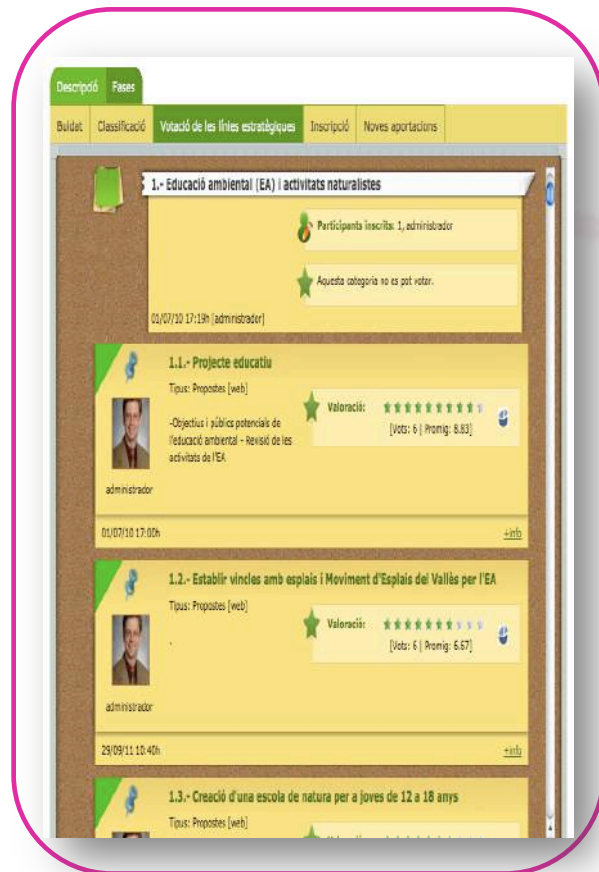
Descripció Fases

Buidat Classificació Votació de les línies estratègiques Inscripció Noves aportacions

1.- Educació ambiental (EA) i activitats naturalistes

Participants inscrits: 1, administrador

Aquesta categoria no es pot votar.

01/07/10 17:19h [administrador]

1.1.- Projecte educatiu

Tipus: Propostes [web]

-Objectius i públics potencials de l'educació ambiental - Revisió de les activitats de l'EA

Valoració:

[Vots: 6 | Promig: 8.83]

administrador

01/07/10 17:00h

+info

1.2.- Establir vincles amb esplais i Moviment d'Esplais del Vallès per l'EA

Tipus: Propostes [web]

.

Valoració:

[Vots: 6 | Promig: 6.67]

administrador

29/09/11 10:40h

+info

1.3.- Creació d'una escola de natura per a joves de 12 a 18 anys

Tipus: Propostes [web]

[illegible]